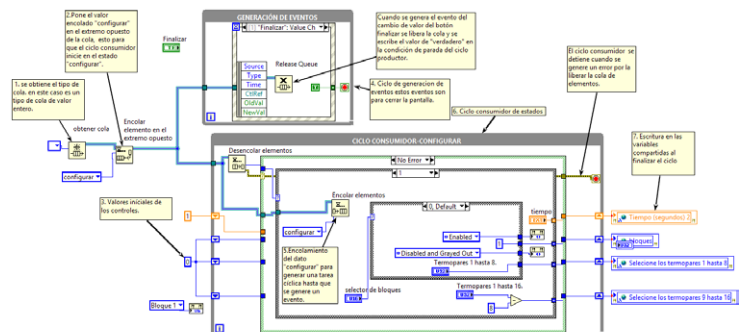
2.Pone el valor encolado "configurar" en el extremo opuesto de la cola, esto para que el ciclo consumidor inicie en el estado "configurar".

GENERACIÓN DE EVENTOS

[0] "Finalizar": Value Ch

Cuando se genera el evento del cambio de valor del botón finalizar se libera la cola y se escribe el valor de "verdadero" en la condición de parada del ciclo productor.

Finalizar
TF

Source
Type
Time
CtlRef
OldVal
NewVal

Release Queue

4. Ciclo de generacion de eventos estos eventos son para cerrar la pantalla.

El ciclo consumidor se detiene cuando se genere un error por liberar la cola de elementos.

1. se obtiene el tipo de cola. en este caso es un tipo de cola de valor entero.

obtener cola

Encolar elemento en el extremo opuesto

configurar

6. Ciclo consumidor de estados

CICLO CONSUMIDOR: CONFIGURAR

Desencolar elementos

No Error

1

7. Escritura en las variables compartidas al finalizar el ciclo

3. Valores iniciales de los controles.

1

Encolar elementos

configurar

0, Default

tiempo

Tiempo (segundos) 2

bloques

Enabled

Disabled and Grayed Out

Termopares 1 hasta 8.

Selecione los termopares 1 hasta 8

3.Encolamiento del dato "configurar" para generar una tarea cíclica hasta que se genere un evento.

selector de bloques

Termopares 1 hasta 16.

Bloque 1

Selecione los termopares 9 hasta 16

i